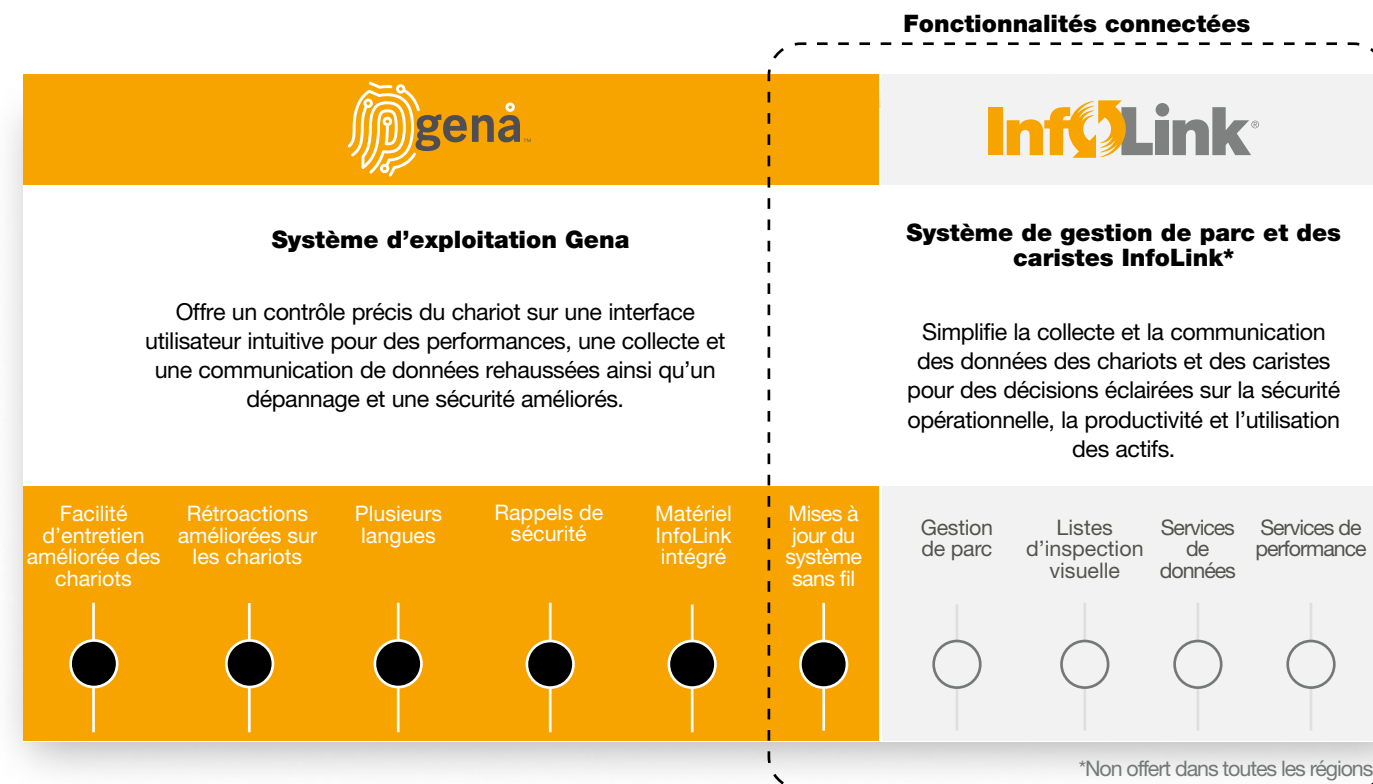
Fonctionnalités connectées

gena™

InfoLink®

Système d'exploitation Gena

Offre un contrôle précis du chariot sur une interface utilisateur intuitive pour des performances, une collecte et une communication de données rehaussées ainsi qu'un dépannage et une sécurité améliorés.

Système de gestion de parc et des caristes InfoLink*

Simplifie la collecte et la communication des données des chariots et des caristes pour des décisions éclairées sur la sécurité opérationnelle, la productivité et l'utilisation des actifs.

Facilité d'entretien améliorée des chariots

Rétroactions améliorées sur les chariots

Plusieurs langues

Rappels de sécurité

Matériel InfoLink intégré

Mises à jour du système sans fil

Gestion de parc

Listes d'inspection visuelle

Services de données

Services de performance

*Non offert dans toutes les régions